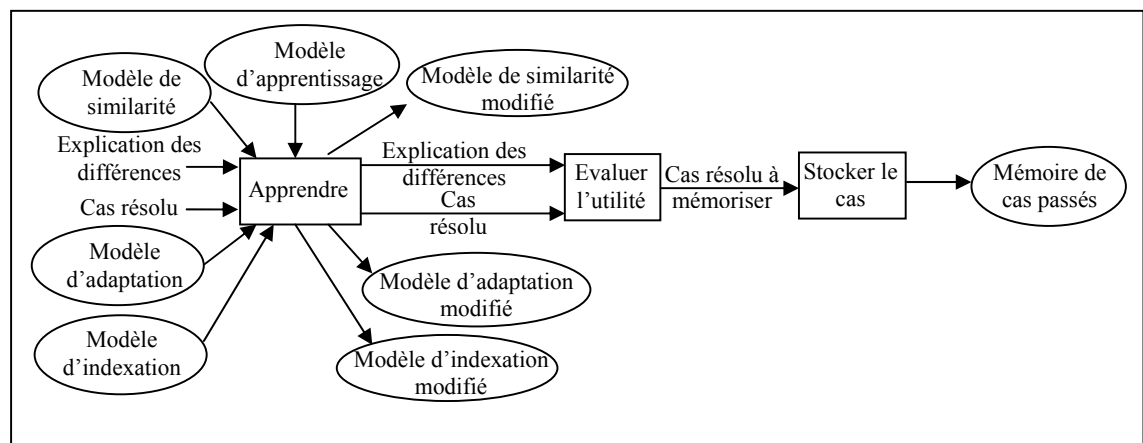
Modèle de similarité

Modèle d'apprentissage

Modèle de similarité modifié

Explication des différences

Cas résolu

Apprendre

Explication des différences

Cas résolu

Evaluer l'utilité

Cas résolu à mémoriser

Stocker le cas

Mémoire de cas passés

Modèle d'adaptation

Modèle d'adaptation modifié

Modèle d'indexation

Modèle d'indexation modifié